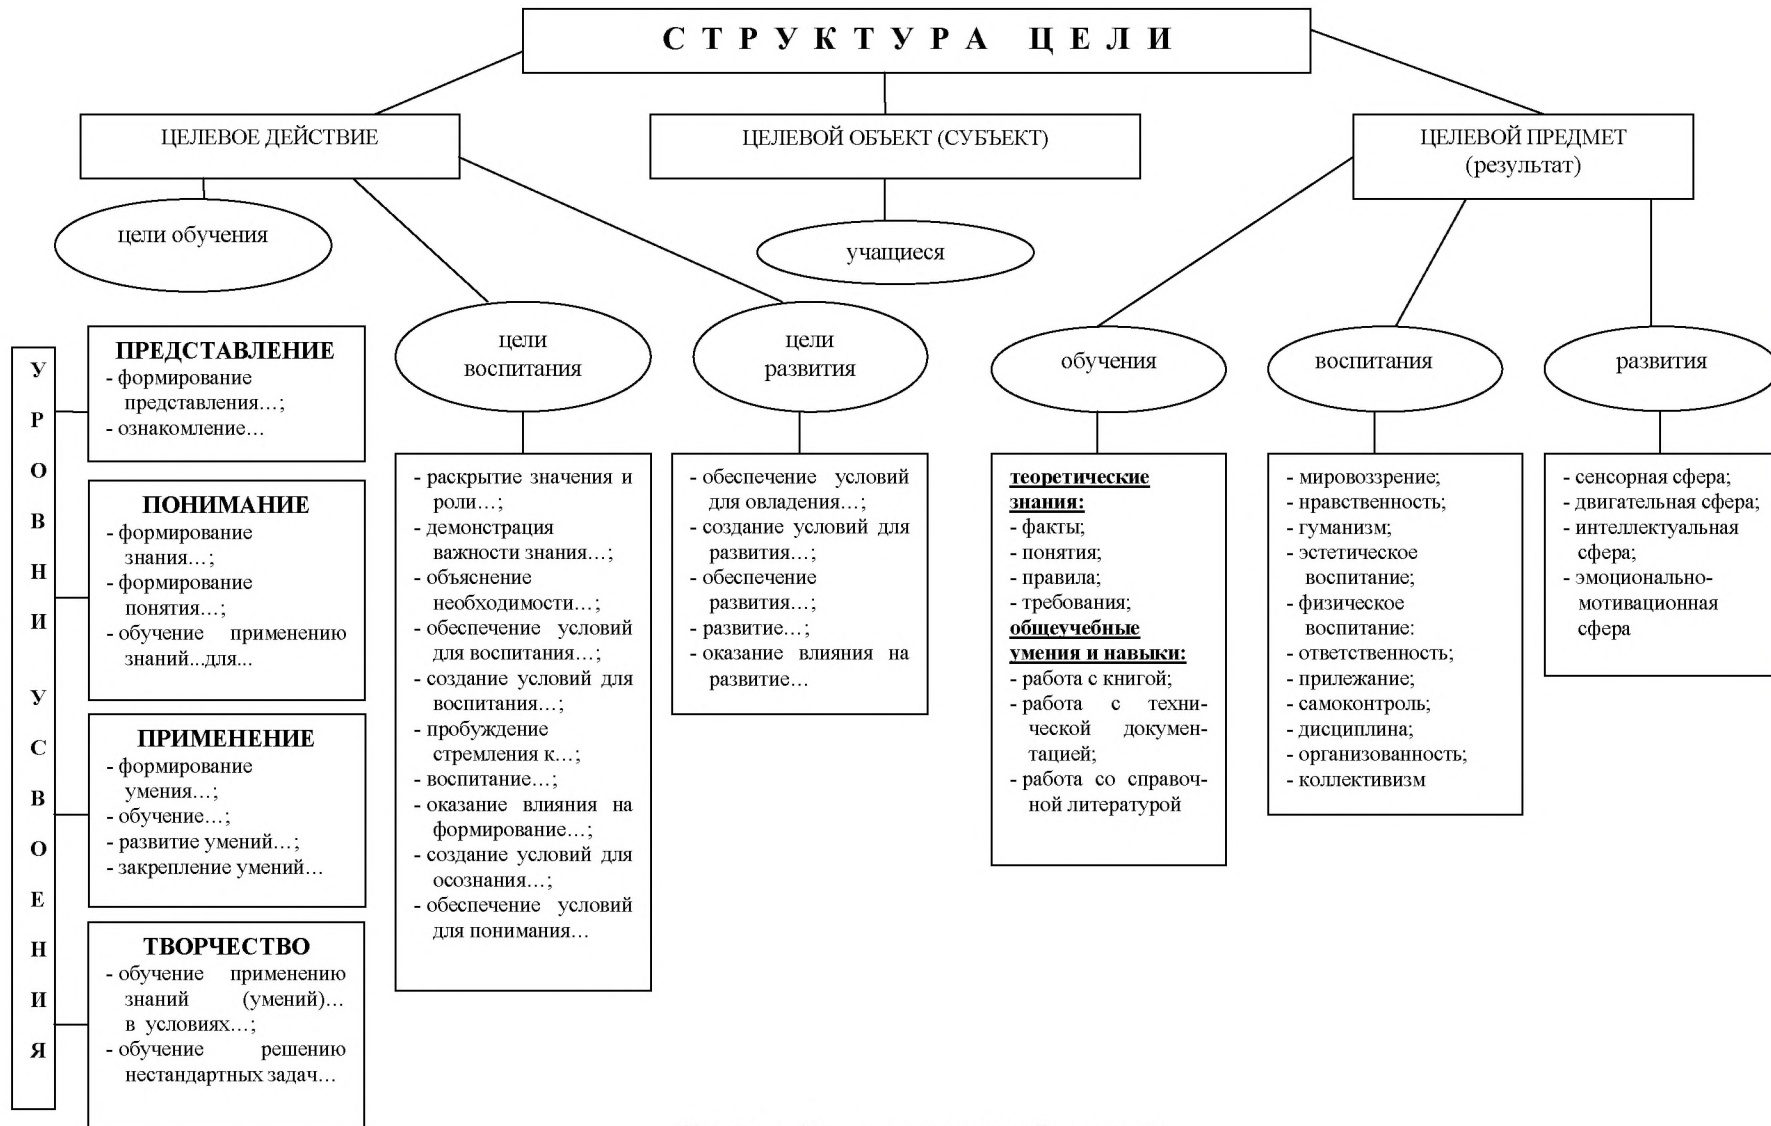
СТРУКТУРА ЦЕЛИ

ЦЕЛЕВОЕ ДЕЙСТВИЕ

ЦЕЛЕВОЙ ОБЪЕКТ (СУБЪЕКТ)

ЦЕЛЕВОЙ ПРЕДМЕТ (результат)

цели обучения

учащиеся

цели воспитания

цели развития

обучения

воспитания

развития

УРОВНИ УСВОЕНИЯ

ПРЕДСТАВЛЕНИЕ
- формирование представления…;
- ознакомление…

ПОНИМАНИЕ
- формирование знания…;
- формирование понятия…;
- обучение применению знаний...для...

ПРИМЕНЕНИЕ
- формирование умения…;
- обучение…;
- развитие умений…;
- закрепление умений…

ТВОРЧЕСТВО
- обучение применению знаний (умений)… в условиях…;
- обучение решению нестандартных задач…

- раскрытие значения и роли…;
- демонстрация важности знания…;
- объяснение необходимости…;
- обеспечение условий для воспитания…;
- создание условий для воспитания…;
- пробуждение стремления к…;
- воспитание…;
- оказание влияния на формирование…;
- создание условий для осознания…;
- обеспечение условий для понимания…

- обеспечение условий для овладения…;
- создание условий для развития…;
- обеспечение развития…;
- развитие…;
- оказание влияния на развитие…

теоретические знания:
- факты;
- понятия;
- правила;
- требования;
общеучебные умения и навыки:
- работа с книгой;
- работа с технической документацией;
- работа со справочной литературой

- мировоззрение;
- нравственность;
- гуманизм;
- эстетическое воспитание;
- физическое воспитание:
- ответственность;
- прилежание;
- самоконтроль;
- дисциплина;
- организованность;
- коллективизм

- сенсорная сфера;
- двигательная сфера;
- интеллектуальная сфера;
- эмоционально-мотивационная сфера